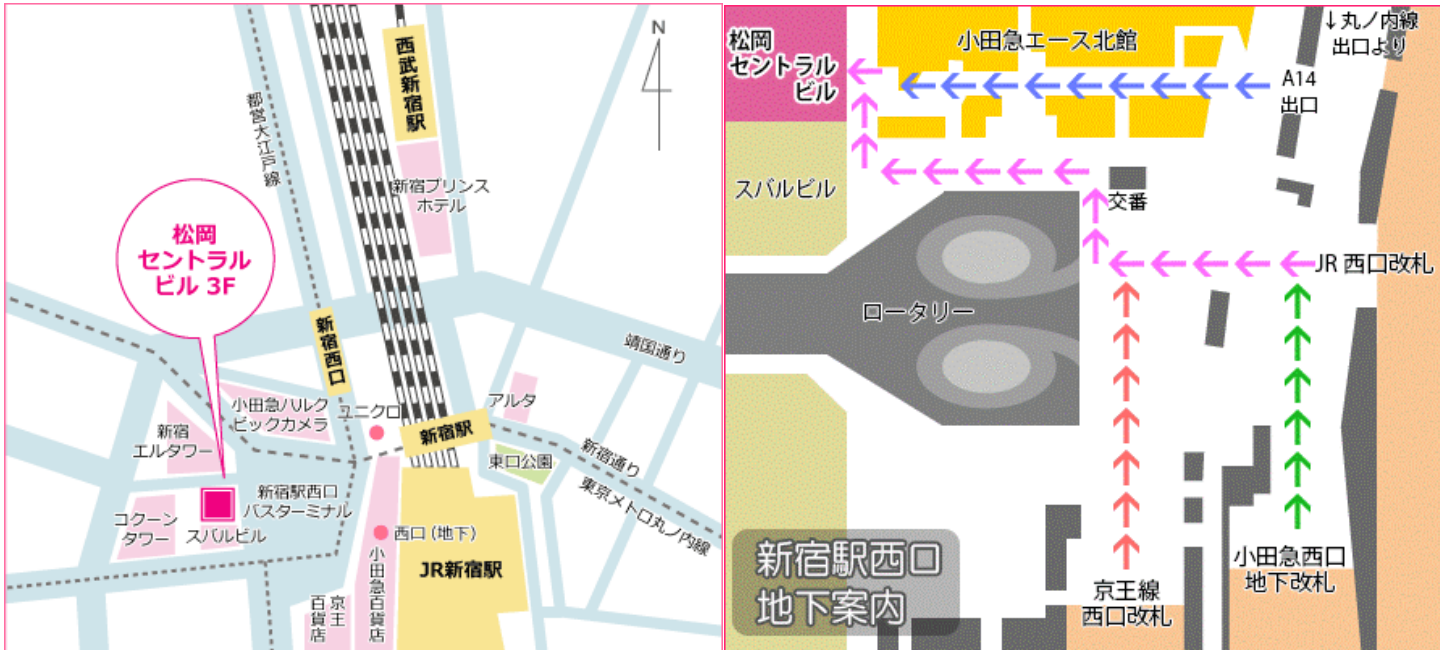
N

都営大江戸線

西武新宿駅

新宿プリンスホテル

松岡セントラルビル 3F

新宿西口

小田急ハルク ビックカメラ

ユニクロ

新宿エルタワー

新宿駅

アルタ

靖国通り

新宿通り

東口公園

東京メトロ丸ノ内線

新宿駅西口バスターミナル

コクーンタワー

スバルビル

西口（地下）

小田急百貨店

京王百貨店

JR新宿駅

松岡セントラルビル

小田急エース北館

↓丸ノ内線出口より

A14出口

スバルビル

交番

ロータリー

JR 西口改札

新宿駅西口地下案内

京王線西口改札

小田急西口地下改札